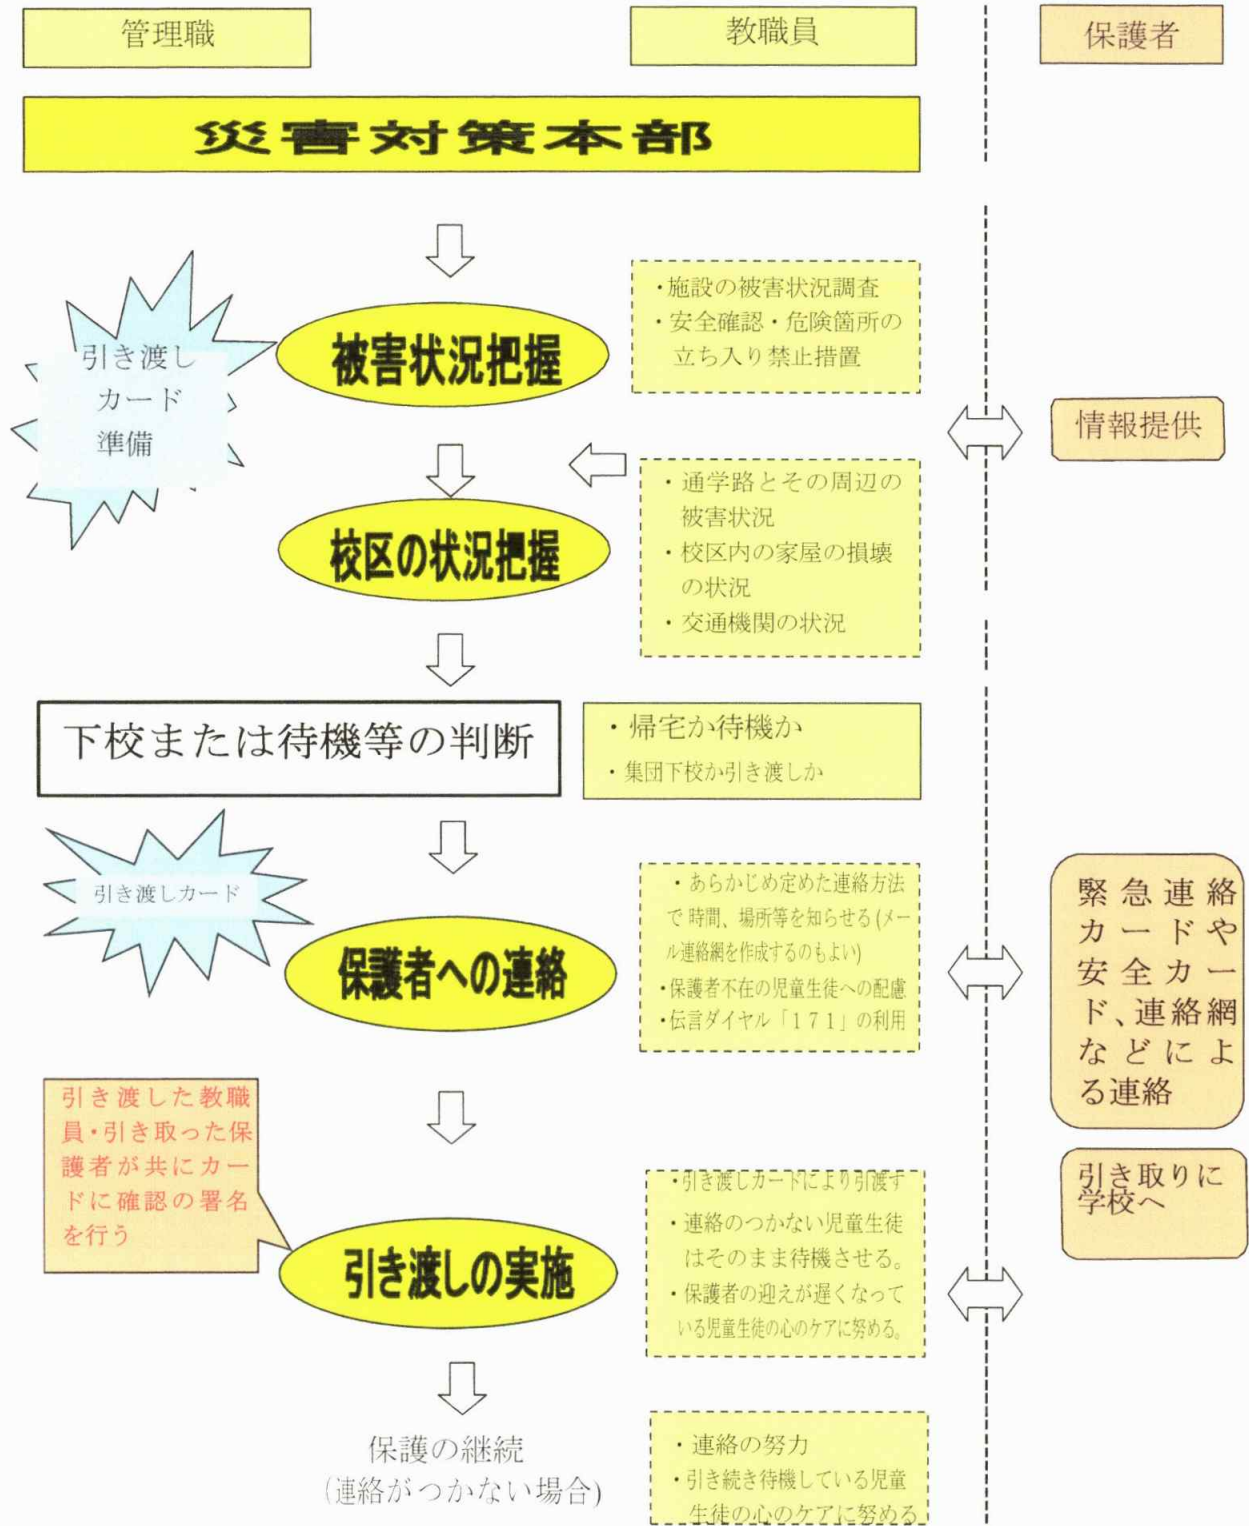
管理職

教職員

保護者

災害対策本部

引き渡し
カード
準備

被害状況把握

・施設の被害状況調査
・安全確認・危険箇所の立ち入り禁止措置

情報提供

校区の状況把握

・通学路とその周辺の被害状況
・校区内の家屋の損壊の状況
・交通機関の状況

下校または待機等の判断

・帰宅か待機か
・集団下校か引き渡しか

引き渡しカード

保護者への連絡

・あらかじめ定めた連絡方法で時間、場所等を知らせる(メール連絡網を作成するのもよい)
・保護者不在の児童生徒への配慮
・伝言ダイヤル「171」の利用

緊急連絡カードや安全カード、連絡網などによる連絡

引き渡した教職員・引き取った保護者が共にカードに確認の署名を行う

引き取りに学校へ

引き渡しの実施

・引渡しカードにより引渡す
・連絡のつかない児童生徒はそのまま待機させる。
・保護者の迎えが遅くなっている児童生徒の心のケアに努める。

保護の継続
(連絡がつかない場合)

・連絡の努力
・引き続き待機している児童生徒の心のケアに努める